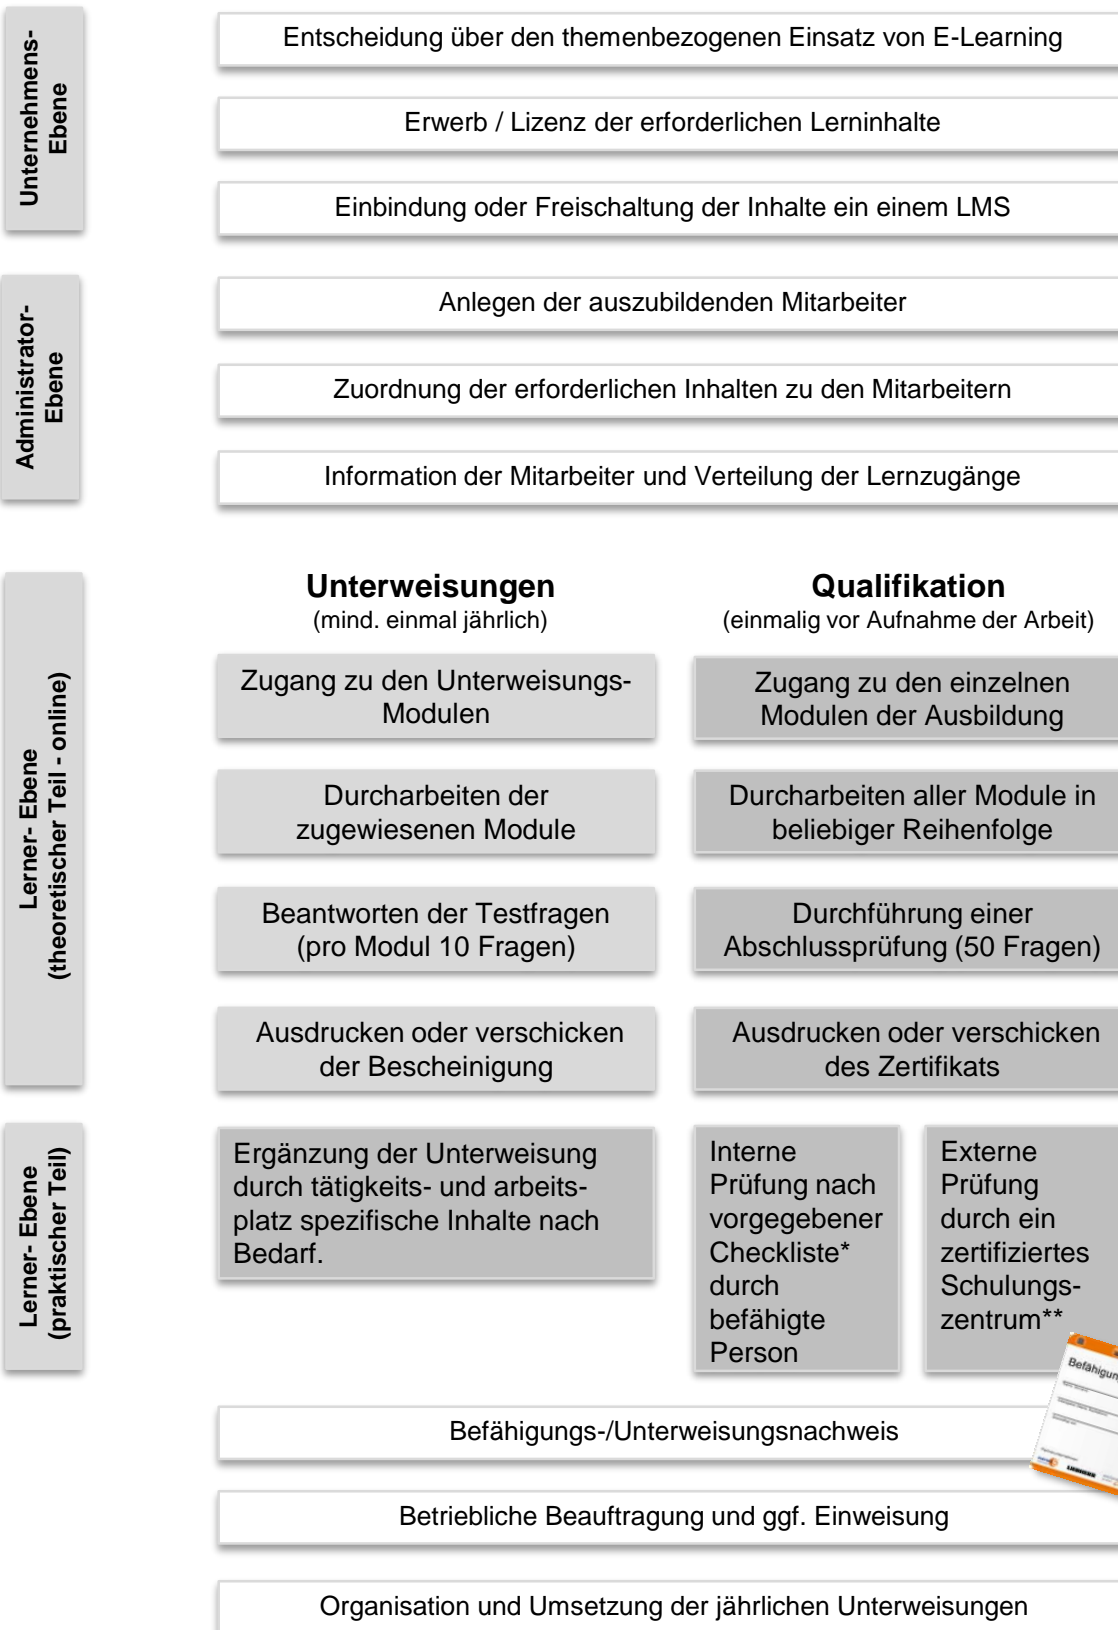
Unternehmens-Ebene

Entscheidung über den themenbezogenen Einsatz von E-Learning

Erwerb / Lizenz der erforderlichen Lerninhalte

Einbindung oder Freischaltung der Inhalte ein einem LMS

Administrator-Ebene

Anlegen der auszubildenden Mitarbeiter

Zuordnung der erforderlichen Inhalten zu den Mitarbeitern

Information der Mitarbeiter und Verteilung der Lernzugänge

Lerner- Ebene (theoretischer Teil - online)

**Unterweisungen**
(mind. einmal jährlich)

Zugang zu den Unterweisungs-Modulen

Durcharbeiten der zugewiesenen Module

Beantworten der Testfragen (pro Modul 10 Fragen)

Ausdrucken oder verschicken der Bescheinigung

**Qualifikation**
(einmalig vor Aufnahme der Arbeit)

Zugang zu den einzelnen Modulen der Ausbildung

Durcharbeiten aller Module in beliebiger Reihenfolge

Durchführung einer Abschlussprüfung (50 Fragen)

Ausdrucken oder verschicken des Zertifikats

Lerner- Ebene (praktischer Teil)

Ergänzung der Unterweisung durch tätigkeits- und arbeitsplatz spezifische Inhalte nach Bedarf.

Interne Prüfung nach vorgegebener Checkliste* durch befähigte Person

Externe Prüfung durch ein zertifiziertes Schulungszentrum**

Befähigun

Befähigungs-/Unterweisungsnachweis

Betriebliche Beauftragung und ggf. Einweisung

Organisation und Umsetzung der jährlichen Unterweisungen